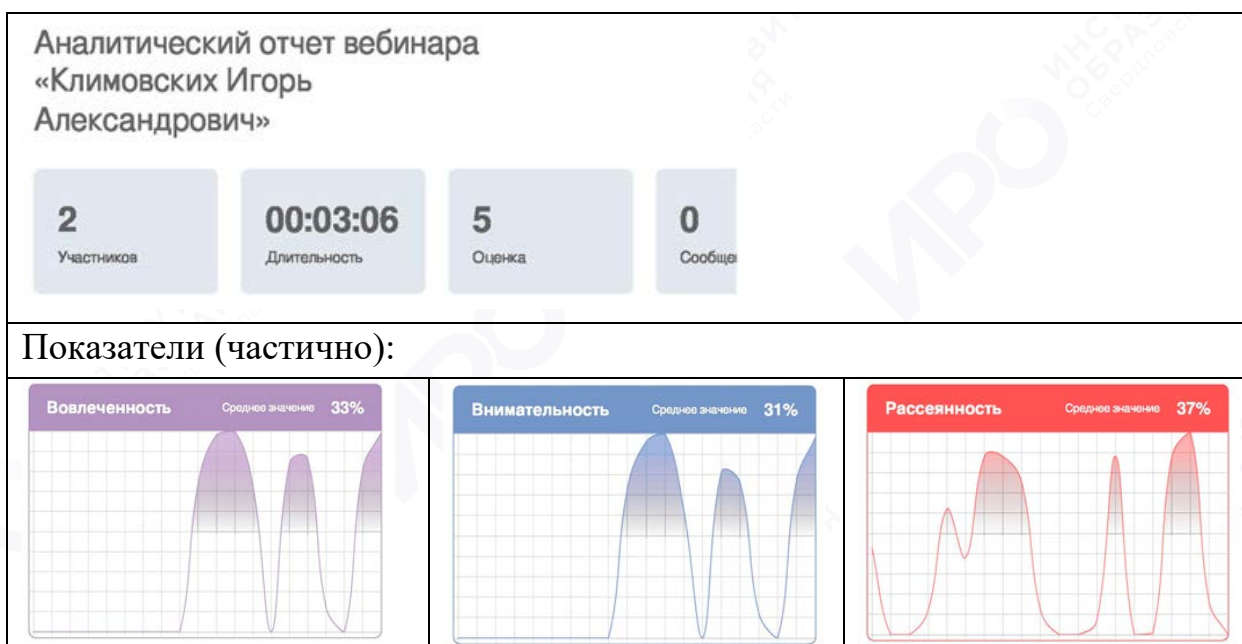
Аналитический отчет вебинара «Климовских Игорь Александрович»

2
Участников

00:03:06
Длительность

5
Оценка

0
Сообще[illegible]

Показатели (частично):

Вовлеченность Среднее значение 33%

Внимательность Среднее значение 31%

Рассеянность Среднее значение 37%

ИРО